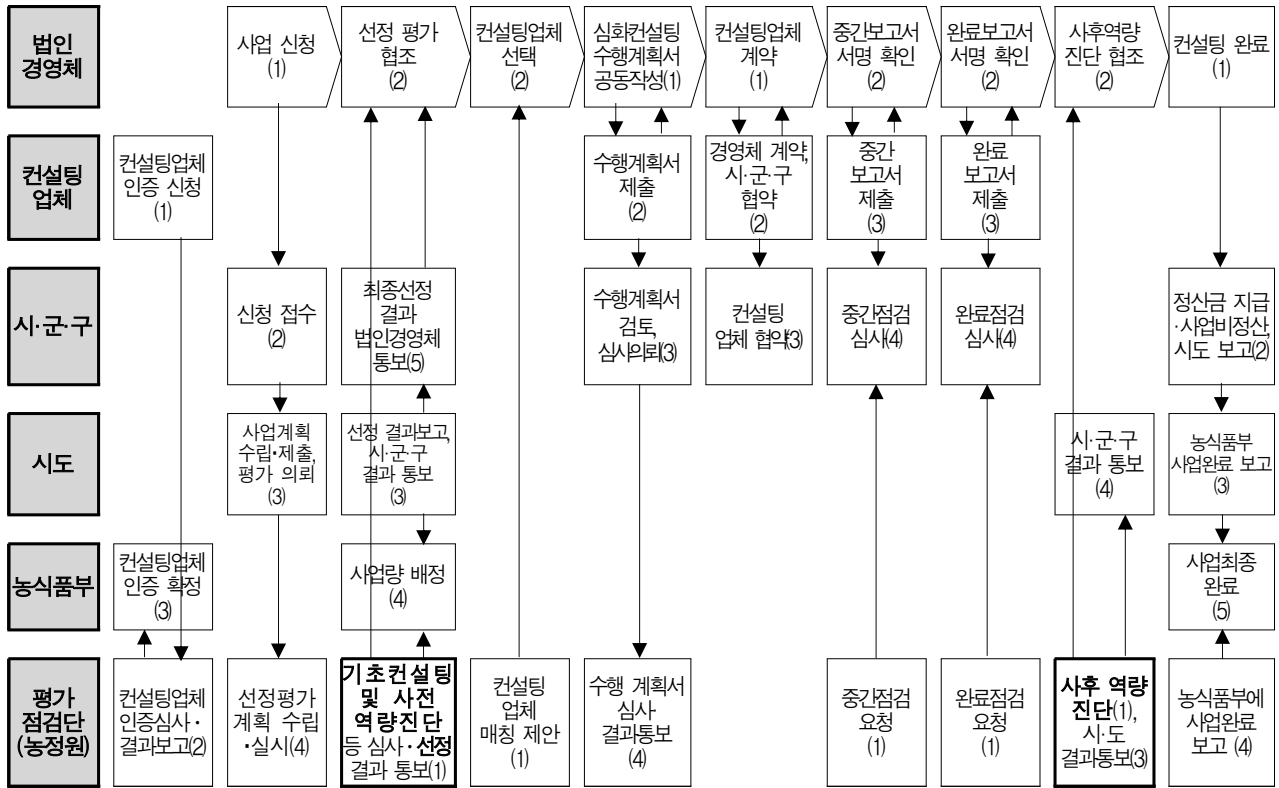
법인 경영체

사업 신청 (1)

선정 평가 협조 (2)

컨설팅업체 선택 (2)

심화컨설팅 수행계획서 공동작성(1)

컨설팅업체 계약 (1)

중간보고서 서명 확인 (2)

완료보고서 서명 확인 (2)

사후역량 진단 협조 (2)

컨설팅 완료 (1)

컨설팅 업체

컨설팅업체 인증 신청 (1)

수행계획서 제출 (2)

경영체 계약, 시·군·구 협약 (2)

중간 보고서 제출 (3)

완료 보고서 제출 (3)

시·군·구

신청 접수 (2)

최종선정 결과 법인경영체 통보(5)

수행계획서 검토, 심사의뢰(3)

컨설팅 업체 협약(3)

중간점검 심사(4)

완료점검 심사(4)

정산금 지급 ·사업비정산, 시도 보고(2)

시도

사업계획 수립·제출, 평가 의뢰 (3)

선정 결과보고, 시·군·구 결과 통보 (3)

시·군·구 결과 통보 (4)

농식품부 사업완료 보고 (3)

농식품부

컨설팅업체 인증 확정 (3)

사업량 배정 (4)

사업최종 완료 (5)

평가 점검단 (농정원)

컨설팅업체 인증심사· 결과보고(2)

선정평가 계획 수립 ·실시(4)

기초컨설팅 및 사전 역량진단 등 심사·선정 결과 통보(1)

컨설팅 업체 매칭 제안 (1)

수행 계획서 심사 결과통보 (4)

중간점검 요청 (1)

완료점검 요청 (1)

사후 역량 진단(1), 시·도 결과통보(3)

농식품부에 사업완료 보고 (4)